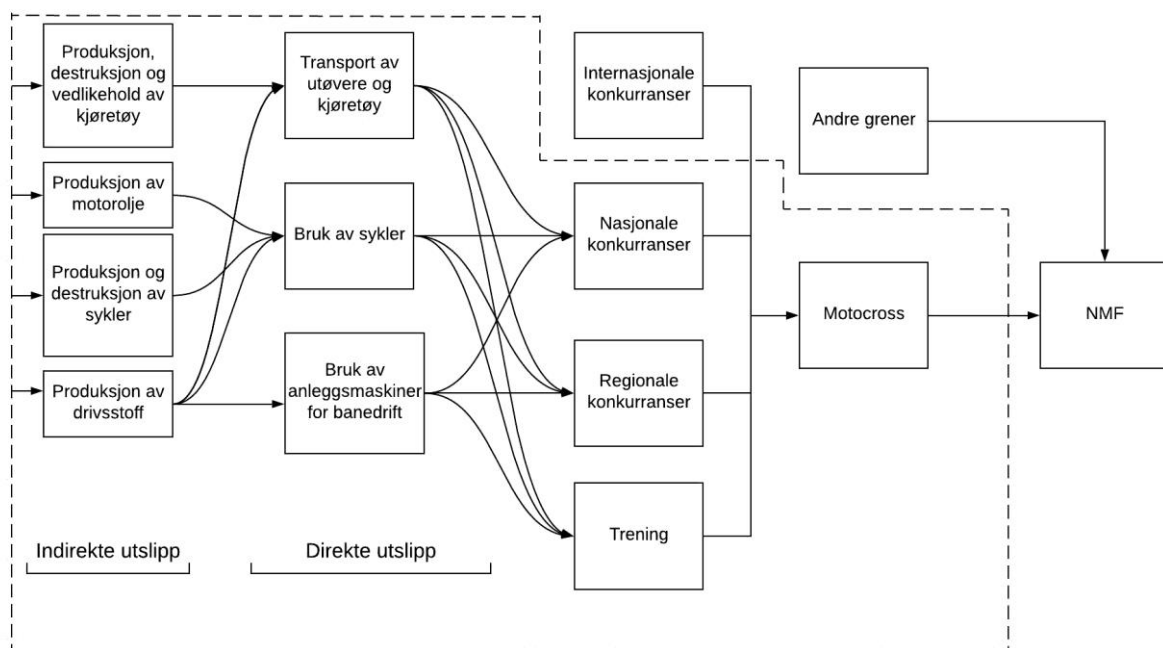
Produksjon, destruksjon og vedlikehold av kjøretøy

Produksjon av motorolje

Produksjon og destruksjon av sykler

Produksjon av drivsstoff

Transport av utøvere og kjøretøy

Bruk av sykler

Bruk av anleggsmaskiner for banedrift

Internasjonale konkurranser

Nasjonale konkurranser

Regionale konkurranser

Trening

Andre grener

Motocross

NMF

Indirekte utslipp

Direkte utslipp